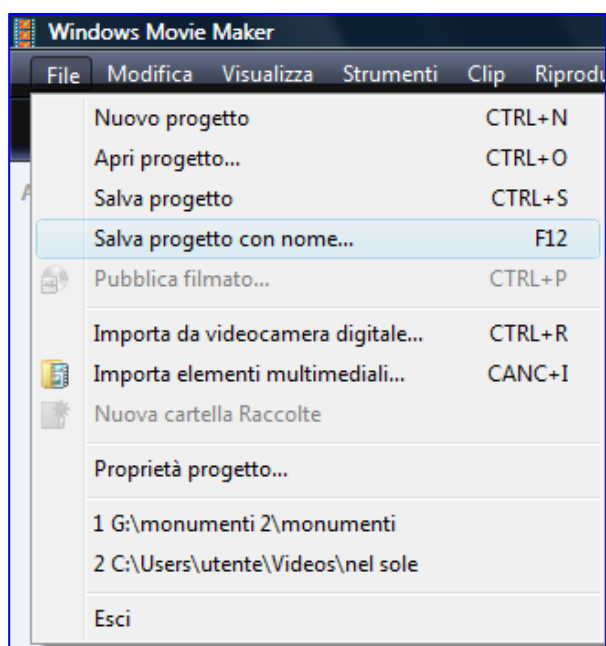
Windows Movie Maker

File Modifica Visualizza Strumenti Clip Riprodu

Nuovo progetto CTRL+N
Apri progetto... CTRL+O
Salva progetto CTRL+S
Salva progetto con nome... F12
Pubblica filmato... CTRL+P
Importa da videocamera digitale... CTRL+R
Importa elementi multimediali... CANC+I
Nuova cartella Raccolte
Proprietà progetto...
1 G:\monumenti 2\monumenti
2 C:\Users\utente\Videos\nel sole
Esci